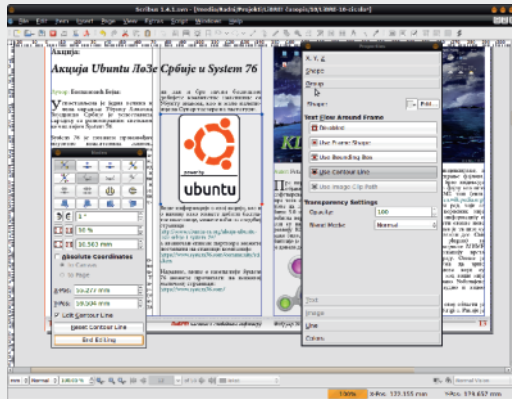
Scribus 1.4.1.svn - [/media/Radni/Projekti/LiDNUX Compile/2012-10-cir.sla]

File Edit Item Insert Page View Extras Script Windows Help

Акција Ubuntu ЛоЗе Србије и System 76

Аутор: Бесплатни Бајчић

ubuntu

Nodes

Absolute Coordinates

X-Pos: 10.277 mm

Y-Pos: 19.004 mm

Edit Contour Line

Reset Contour Line

End Editing

Properties

X, Y, Z

Shape

Group

Shape: Edit...

Text Flow Around Frame

Disabled

Use Frame Shape

Use Bounding Box

Use Contour Line

Use Image Clip Path

Transparency Settings

Opacity: 100

Blend Mode: Normal

Text

Image

Line

Colors

Normal

100%

Normal Vision